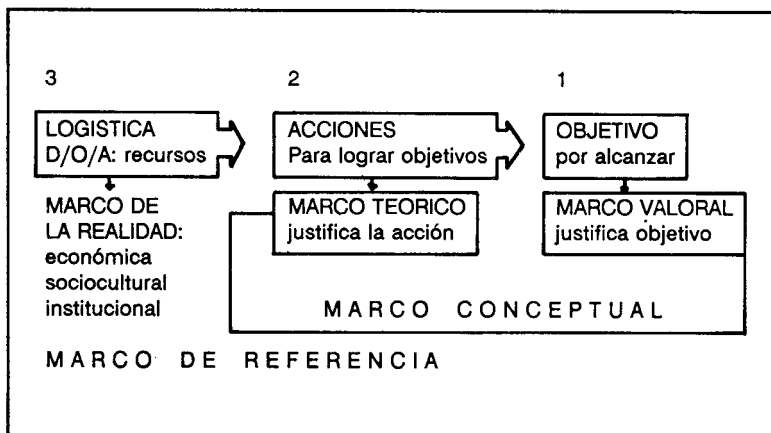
3

LOGISTICA
D/O/A: recursos

MARCO DE
LA REALIDAD:
económica
sociocultural
institucional

2

ACCIONES
Para lograr objetivos

MARCO TEORICO
justifica la acción

1

OBJETIVO
por alcanzar

MARCO VALORAL
justifica objetivo

MARCO CONCEPTUAL

MARCO DE REFERENCIA